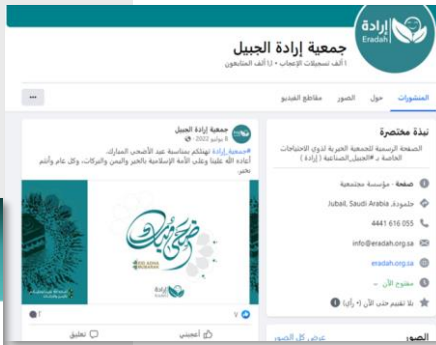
إرادة
Eradah

جمعية إرادة الجبيل
١ ألف تسجيلات الإعجاب • ١٫١ ألف المتابعون

المنشورات حول الصور مقاطع الفيديو ...

نبذة مختصرة
الصفحة الرسمية للجمعية الخيرية لذوي الاحتياجات الخاصة بـ #الجبيل_الصناعية ( إرادة )

صفحة · مؤسسة مجتمعية
Jubail, Saudi Arabia ،جلمودة
4441 616 055
info@eradah.org.sa
eradah.org.sa
مفتوح الآن
بلا تقييم حتى الآن (٠ رأي)

الصور
عرض كل الصور

جمعية إرادة الجبيل
٨ يوليو 2022
#جمعية_إرادة تهنئكم بمناسبة عيد الأضحى المبارك.
أعاده الله علينا وعلى الأمة الإسلامية بالخير واليمن والبركات، وكل عام وأنتم بخير.

عيد أضحى مبارك
EID ADHA MUBARAK
إرادة

٧
أعجبني تعليق